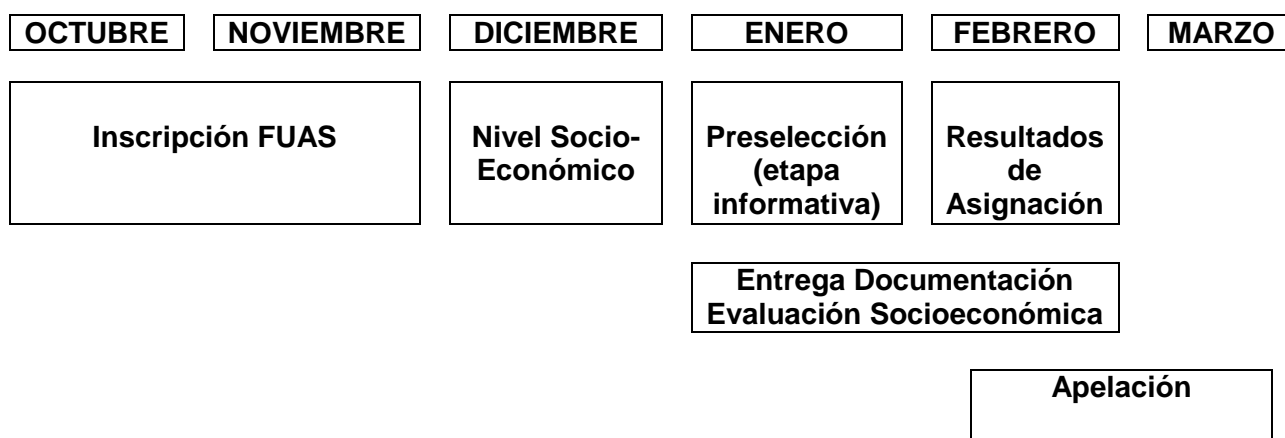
OCTUBRE NOVIEMBRE DICIEMBRE ENERO FEBRERO MARZO

Inscripción FUAS

Nivel Socio-Económico

Preselección (etapa informativa)

Resultados de Asignación

Entrega Documentación Evaluación Socioeconómica

Apelación